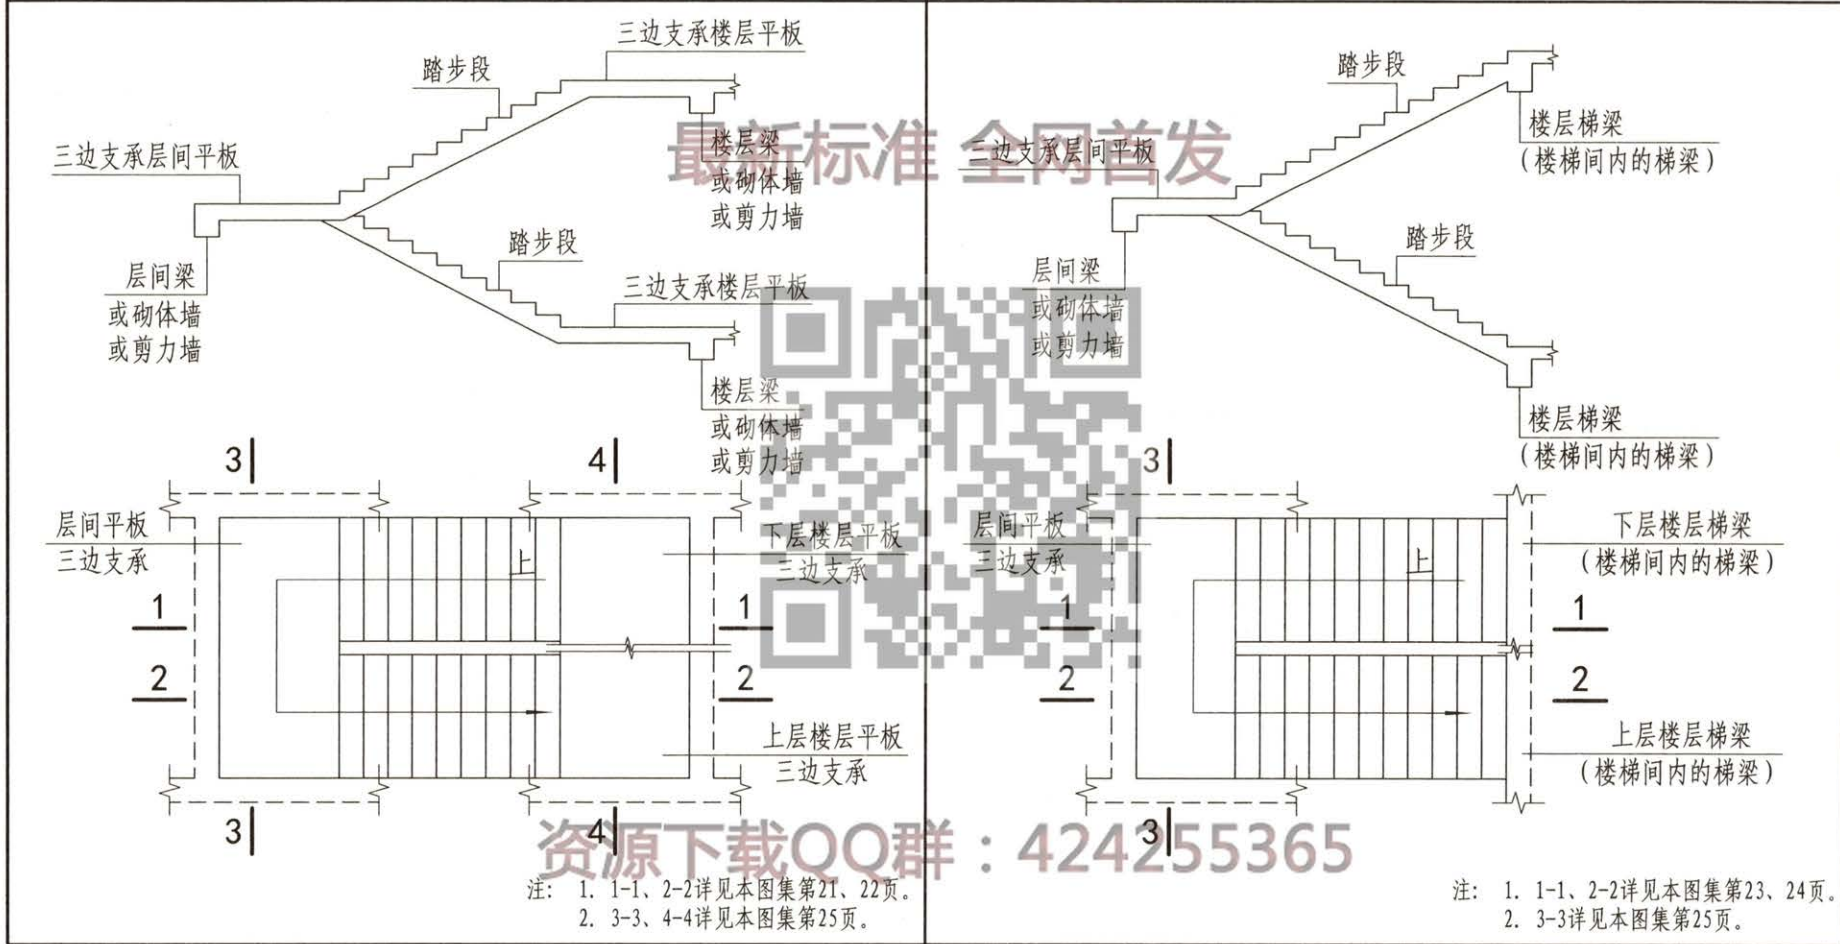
三边支承楼层平板
踏步段
三边支承层间平板
楼层梁
或砌体墙
或剪力墙
最新标准 全网首发
层间梁
或砌体墙
或剪力墙
踏步段
三边支承楼层平板
楼层梁
或砌体墙
或剪力墙
3
4
层间平板
三边支承
上
下层楼层平板
三边支承
1
2
1
2
上层楼层平板
三边支承
3
4
资源下载QQ群：424255365
注：1. 1-1、2-2详见本图集第21、22页。
2. 3-3、4-4详见本图集第25页。

踏步段
楼层梯梁
（楼梯间内的梯梁）
三边支承层间平板
踏步段
层间梁
或砌体墙
或剪力墙
楼层梯梁
（楼梯间内的梯梁）
3
层间平板
三边支承
上
下层楼层梯梁
（楼梯间内的梯梁）
1
2
1
2
上层楼层梯梁
（楼梯间内的梯梁）
3
注：1. 1-1、2-2详见本图集第23、24页。
2. 3-3详见本图集第25页。